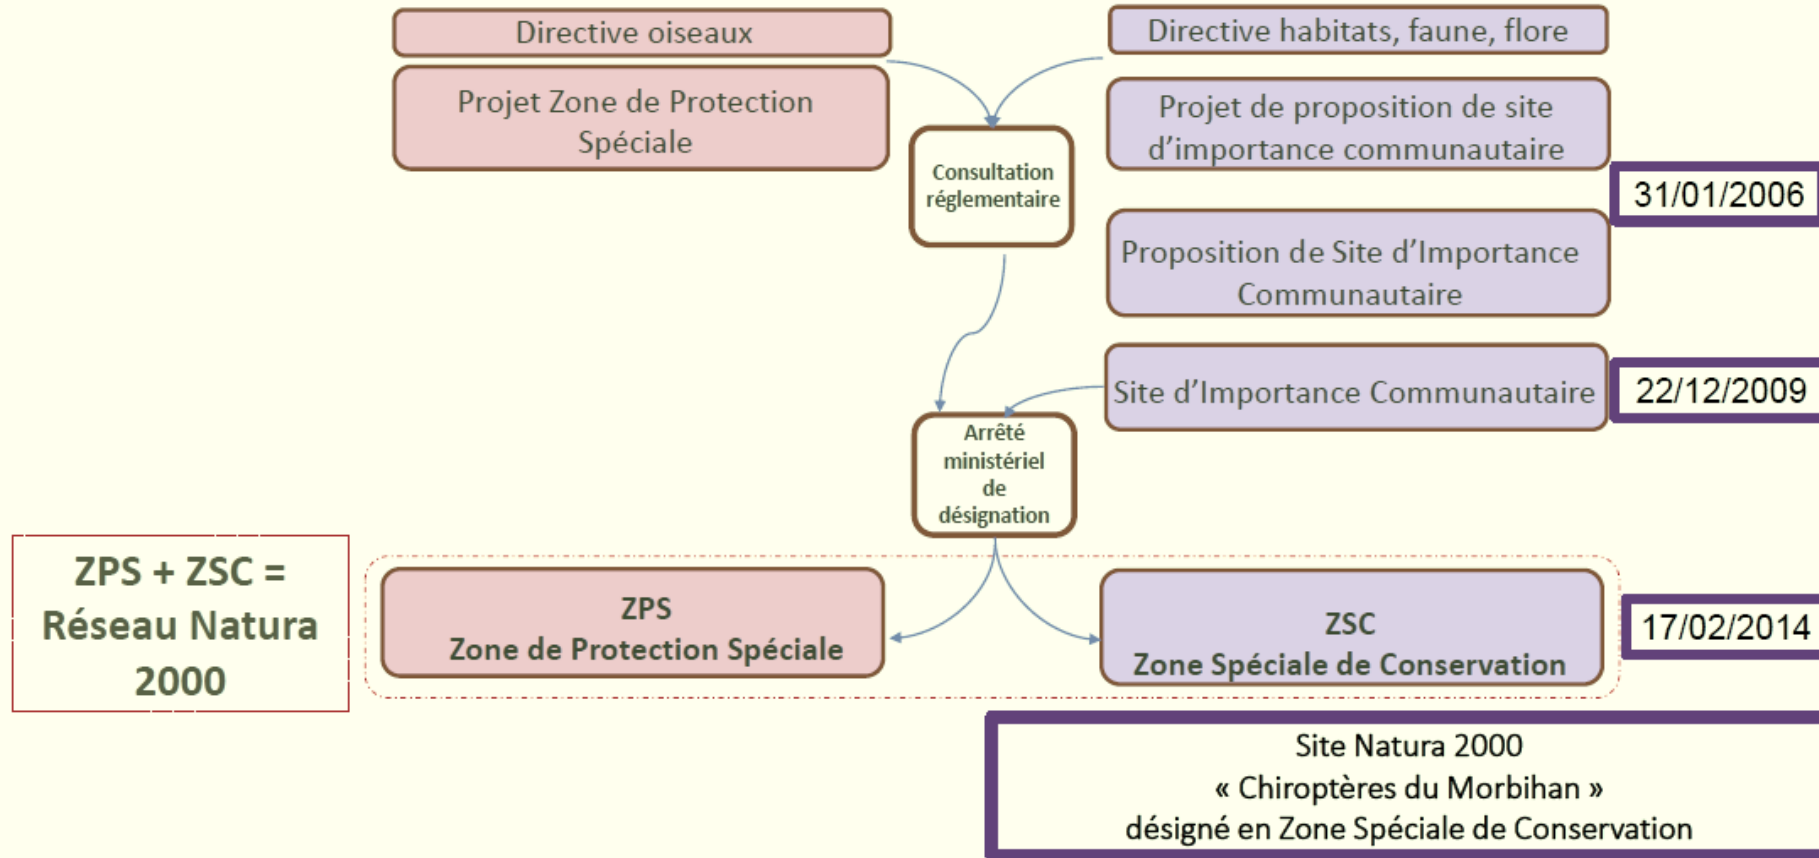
Directive oiseaux

Projet Zone de Protection Spéciale

Directive habitats, faune, flore

Projet de proposition de site d'importance communautaire

Consultation réglementaire

31/01/2006

Proposition de Site d'Importance Communautaire

Site d'Importance Communautaire

22/12/2009

Arrêté ministériel de désignation

ZPS + ZSC = Réseau Natura 2000

ZPS
Zone de Protection Spéciale

ZSC
Zone Spéciale de Conservation

17/02/2014

Site Natura 2000
« Chiroptères du Morbihan »
désigné en Zone Spéciale de Conservation